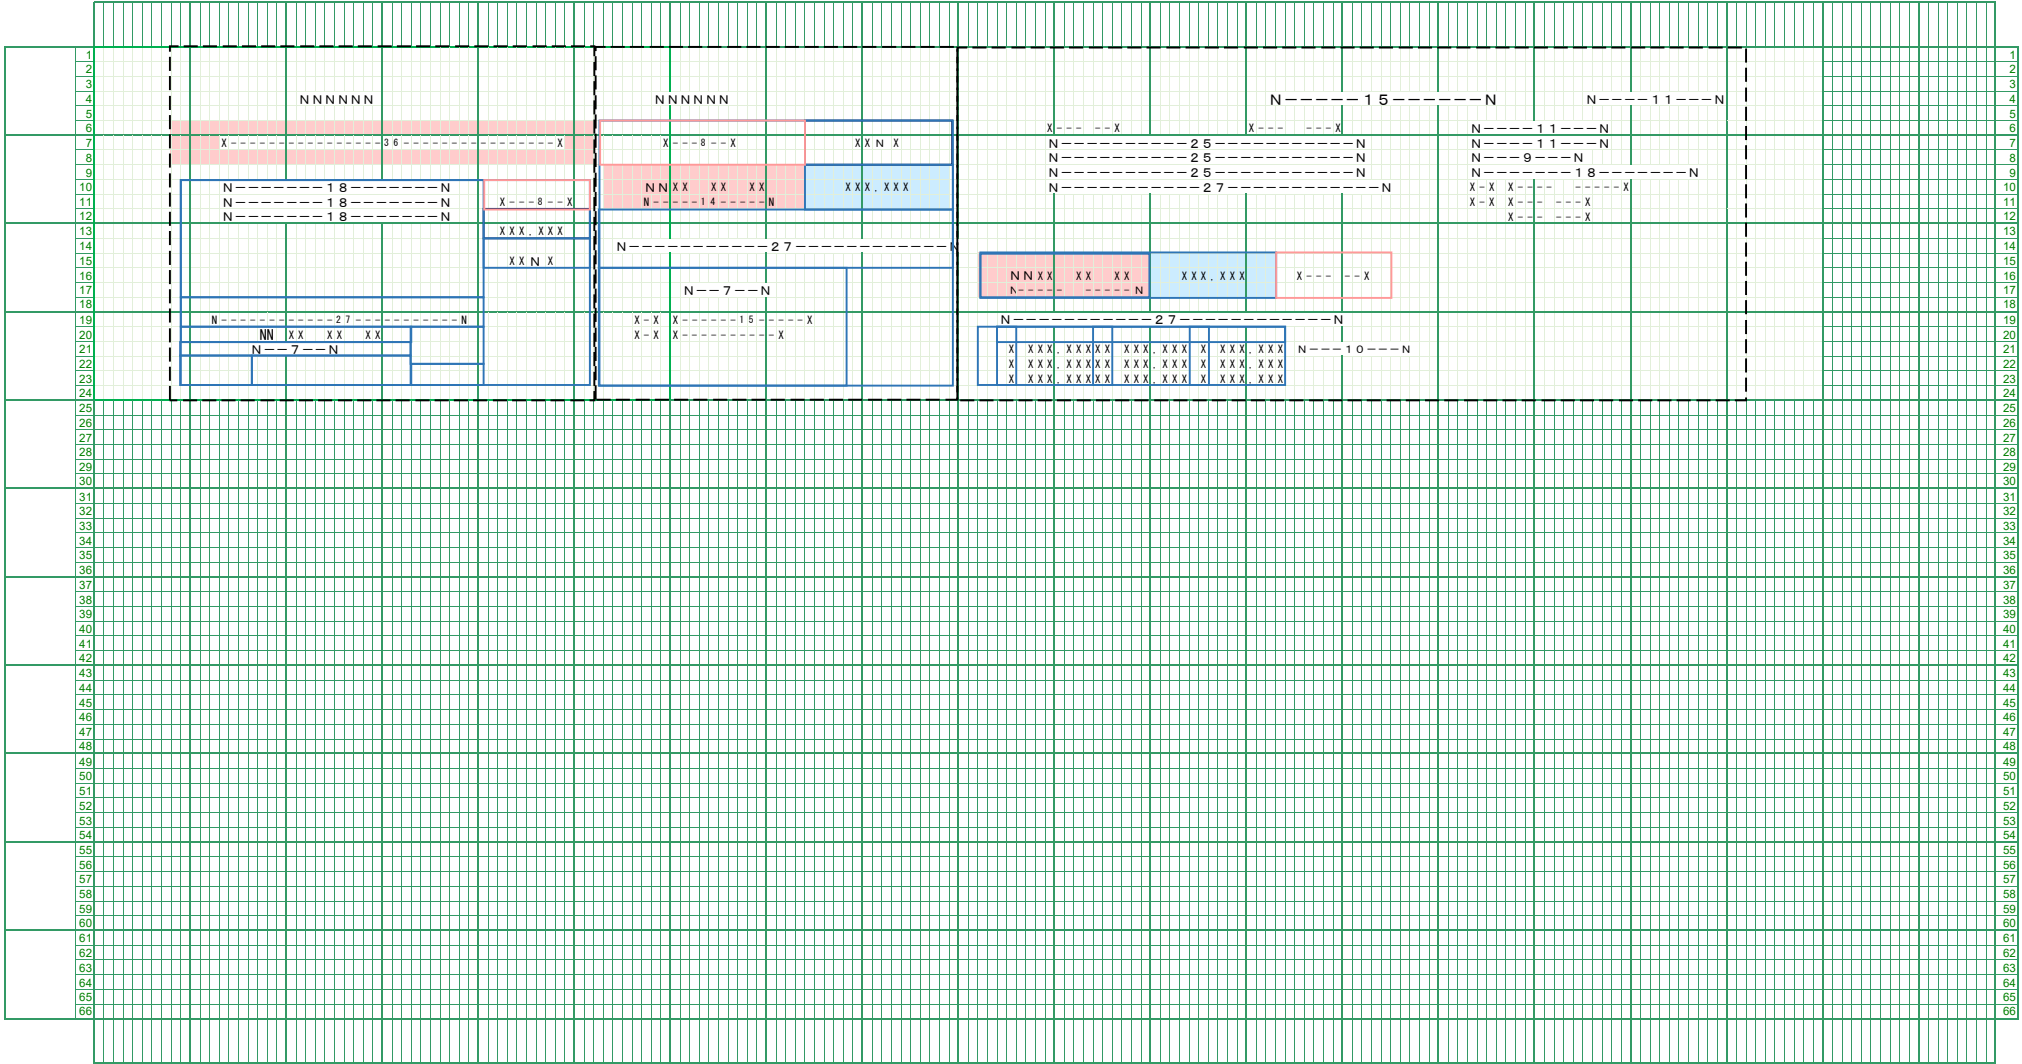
1
2
3
4
5
6
7
8
9
10
11
12
13
14
15
16
17
18
19
20
21
22
23
24
25
26
27
28
29
30
31
32
33
34
35
36
37
38
39
40
41
42
43
44
45
46
47
48
49
50
51
52
53
54
55
56
57
58
59
60
61
62
63
64
65
66

NNNNNN

X-----------------36-----------------X

N--------18--------N
N--------18--------N
N--------18--------N

X---8--X

XXX.XXX

XXNX

N-----------27-----------N

NN XX XX XX

N--7--N

NNNNNN

X---8--X

XXNX

NNXX XX XX
N-----14-----N

XXX.XXX

N-----------27-----------N

N--7--N

X-X X-------15-----X
X-X X-----------------X

N-----15-------N

N----11---N

X--- --X

X--- ---X

N-----------25-----------N
N-----------25-----------N
N-----------25-----------N
N-----------27-------------N

N----11---N
N----11---N
N---9---N
N--------18--------N
X-X X--- -----X
X-X X--- ---X
X--- ---X

NNXX XX XX
N---- -----N

XXX.XXX

X--- --X

N-----------27-----------N

X XXX.XXXXX XXX.XXX X XXX.XXX
X XXX.XXXXX XXX.XXX X XXX.XXX
X XXX.XXXXX XXX.XXX X XXX.XXX

N---10---N

1
2
3
4
5
6
7
8
9
10
11
12
13
14
15
16
17
18
19
20
21
22
23
24
25
26
27
28
29
30
31
32
33
34
35
36
37
38
39
40
41
42
43
44
45
46
47
48
49
50
51
52
53
54
55
56
57
58
59
60
61
62
63
64
65
66